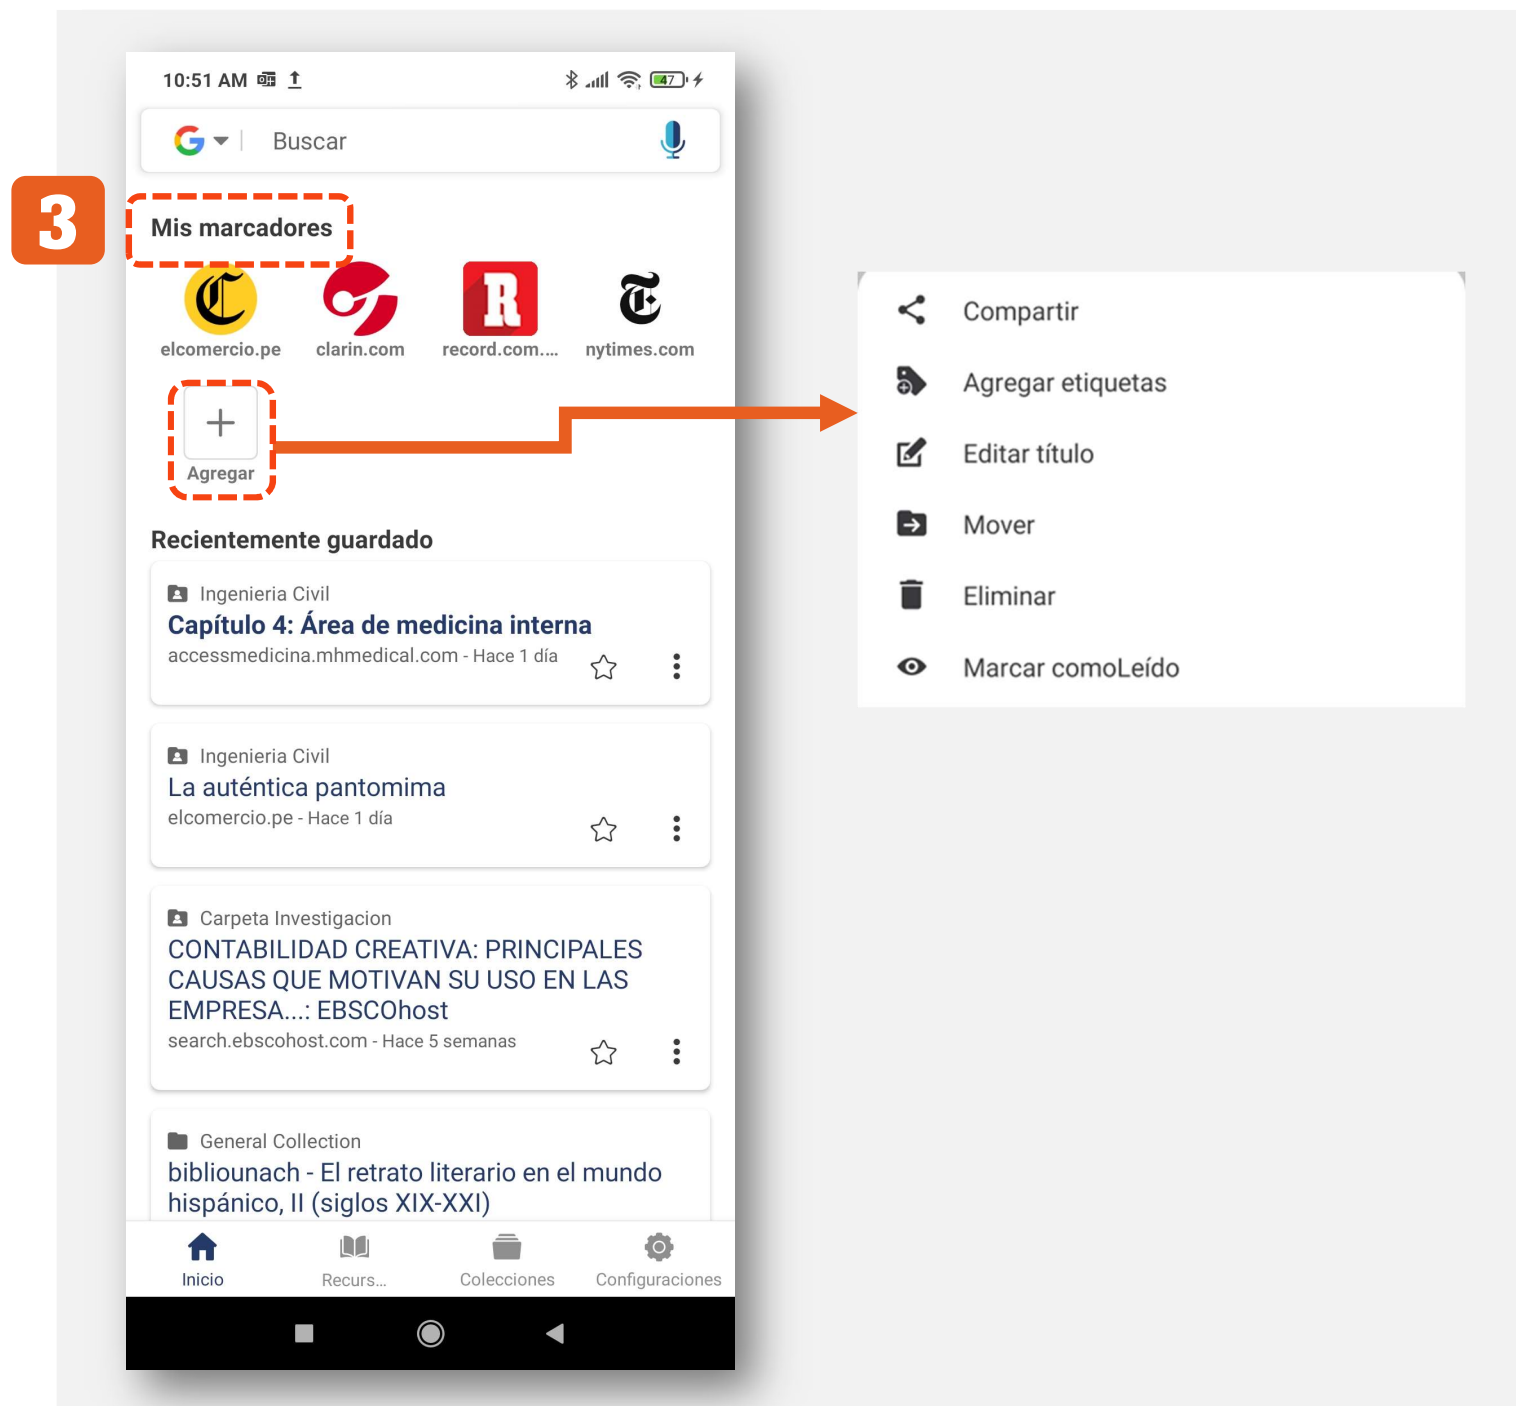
10:51 AM

Buscar

3

Mis marcadores

elcomercio.pe
clarin.com
record.com....
nytimes.com

+
Agregar

Recientemente guardado

Ingenieria Civil
Capítulo 4: Área de medicina interna
accessmedicina.mhmedical.com - Hace 1 día

Ingenieria Civil
La auténtica pantomima
elcomercio.pe - Hace 1 día

Carpeta Investigacion
CONTABILIDAD CREATIVA: PRINCIPALES CAUSAS QUE MOTIVAN SU USO EN LAS EMPRESA...: EBSCOhost
search.ebscohost.com - Hace 5 semanas

General Collection
bibliounach - El retrato literario en el mundo hispánico, II (siglos XIX-XXI)

Inicio
Recurs...
Colecciones
Configuraciones

Compartir
Agregar etiquetas
Editar título
Mover
Eliminar
Marcar comoLeído